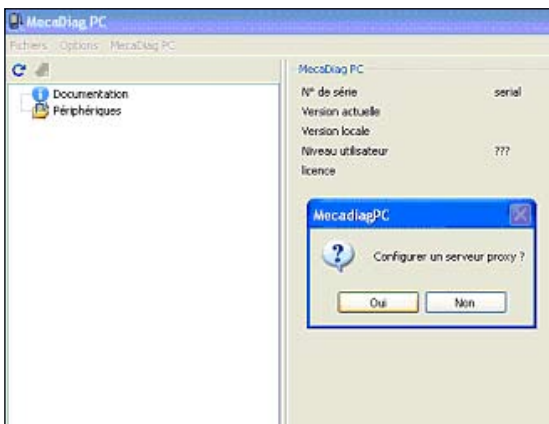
MecaDiag PC

Fichiers Options MecaDiag PC

Documentation
Périphériques

MecaDiag PC
N° de série serial
Version actuelle
Version locale
Niveau utilisateur ???
licence

MecadiagPC
Configurer un serveur proxy ?
Oui Non